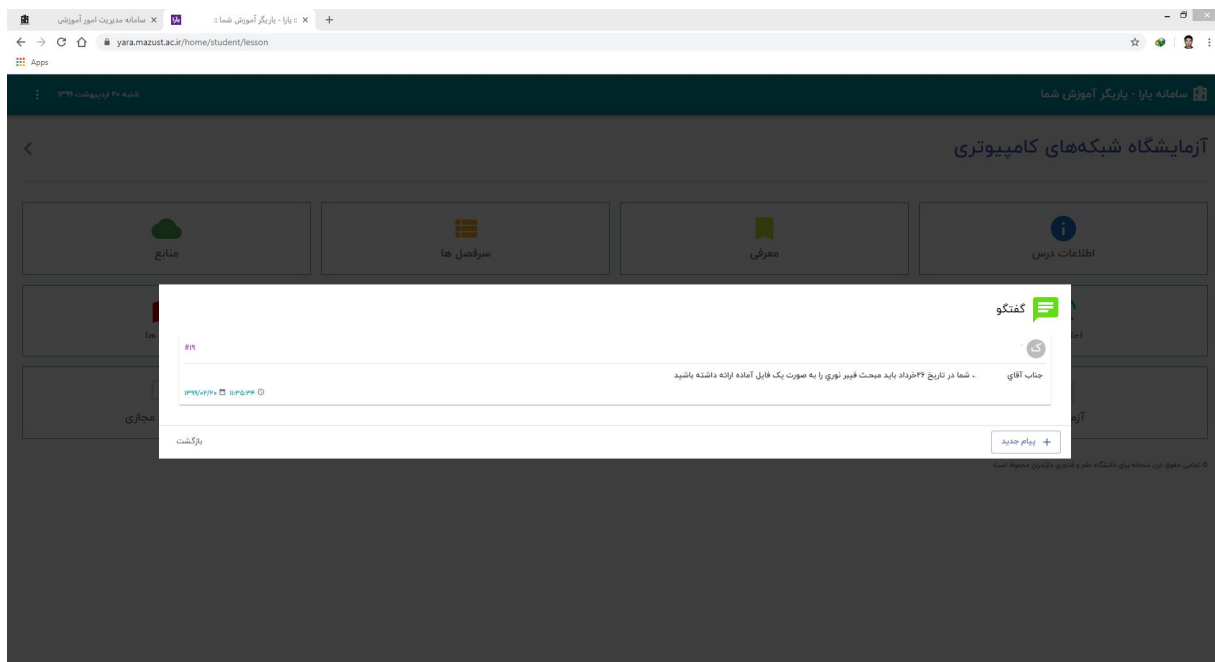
سامانه مدیریت امور آموزشی ×
یارا - یاریگر آموزش شما ×
+
yara.mazust.ac.ir/home/student/lesson
Apps

شنبه ۲۰ اردیبهشت ۱۳۹۹
سامانه یارا - یاریگر آموزش شما

آزمایشگاه شبکه‌های کامپیوتری

منابع
سرفصل ها
معرفی
اطلاعات درس

ها
اعا
مجازی
آزم

گفتگو

ک
#۱۹
جناب آقای
- شما در تاریخ ۲۶خرداد باید مبحث فیبر نوری را به صورت یک فایل آماده ارائه داشته باشید
۱۳۹۹/۰۲/۲۰ ۱۱:۳۵:۳۴

بازگشت
+ پیام جدید

© تمامی حقوق این سامانه برای دانشگاه علم و فناوری مازندران محفوظ است